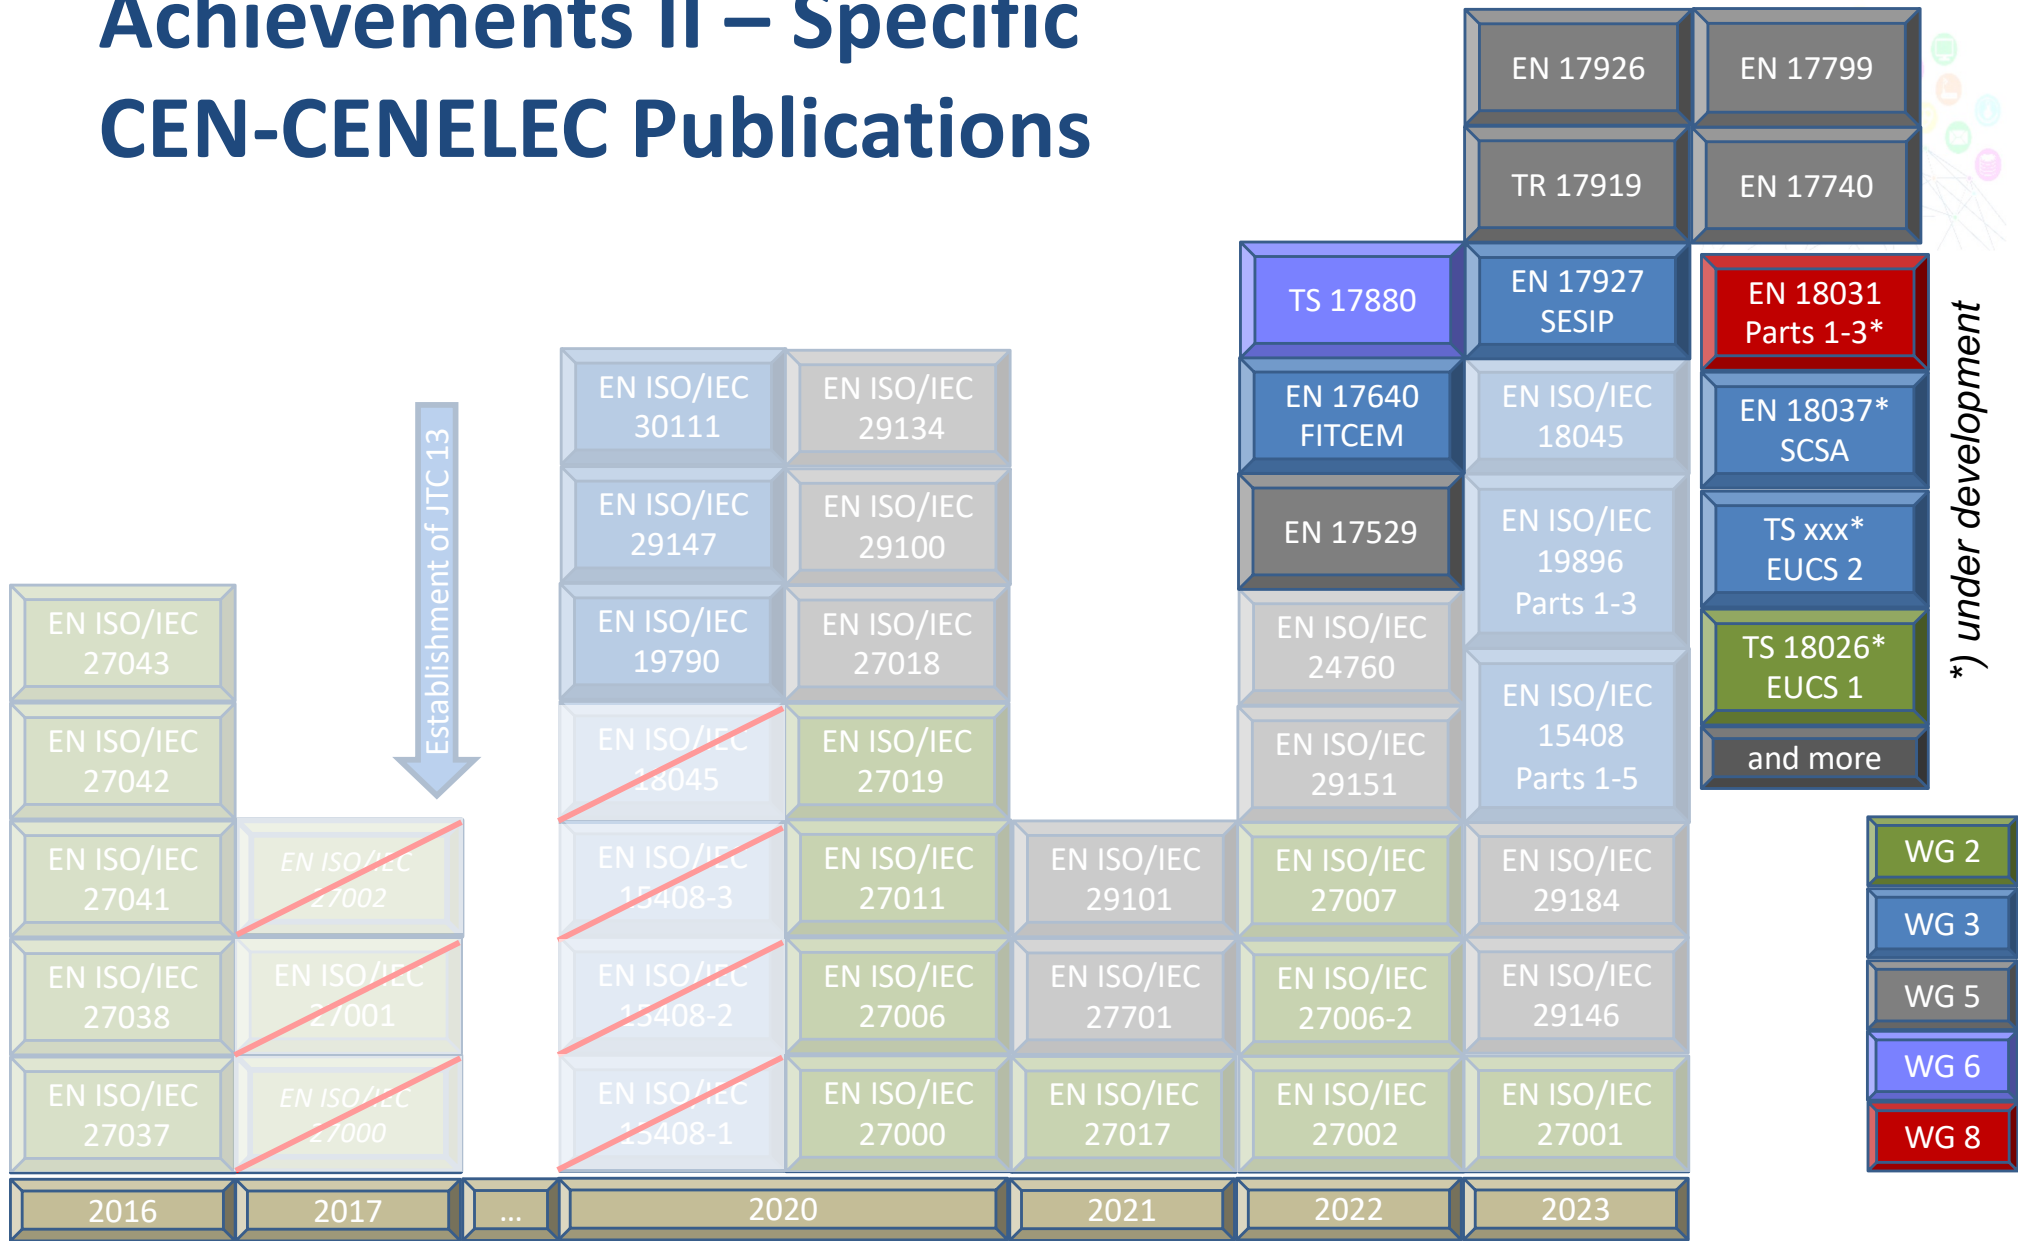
Achievements II – Specific CEN-CENELEC Publications

EN 17926
EN 17799
TR 17919
EN 17740
TS 17880
EN 17927 SESIP
EN 18031 Parts 1-3*
EN 17640 FITCEM
EN ISO/IEC 18045
EN 18037* SCSA
EN 17529
EN ISO/IEC 19896 Parts 1-3
TS xxx* EUCS 2
TS 18026* EUCS 1
and more
*) under development

Establishment of JTC 13

EN ISO/IEC 30111
EN ISO/IEC 29134
EN ISO/IEC 29147
EN ISO/IEC 29100
EN ISO/IEC 19790
EN ISO/IEC 27018
EN ISO/IEC 18045
EN ISO/IEC 27019
EN ISO/IEC 15408-3
EN ISO/IEC 27011
EN ISO/IEC 15408-2
EN ISO/IEC 27006
EN ISO/IEC 15408-1
EN ISO/IEC 27000

EN ISO/IEC 27043
EN ISO/IEC 27042
EN ISO/IEC 27041
EN ISO/IEC 27038
EN ISO/IEC 27037

EN ISO/IEC 27002
EN ISO/IEC 27001
EN ISO/IEC 27000

EN ISO/IEC 29101
EN ISO/IEC 27701
EN ISO/IEC 27017

EN ISO/IEC 24760
EN ISO/IEC 29151
EN ISO/IEC 27007
EN ISO/IEC 27006-2
EN ISO/IEC 27002

EN ISO/IEC 15408 Parts 1-5
EN ISO/IEC 29184
EN ISO/IEC 29146
EN ISO/IEC 27001

WG 2
WG 3
WG 5
WG 6
WG 8

2016
2017
...
2020
2021
2022
2023